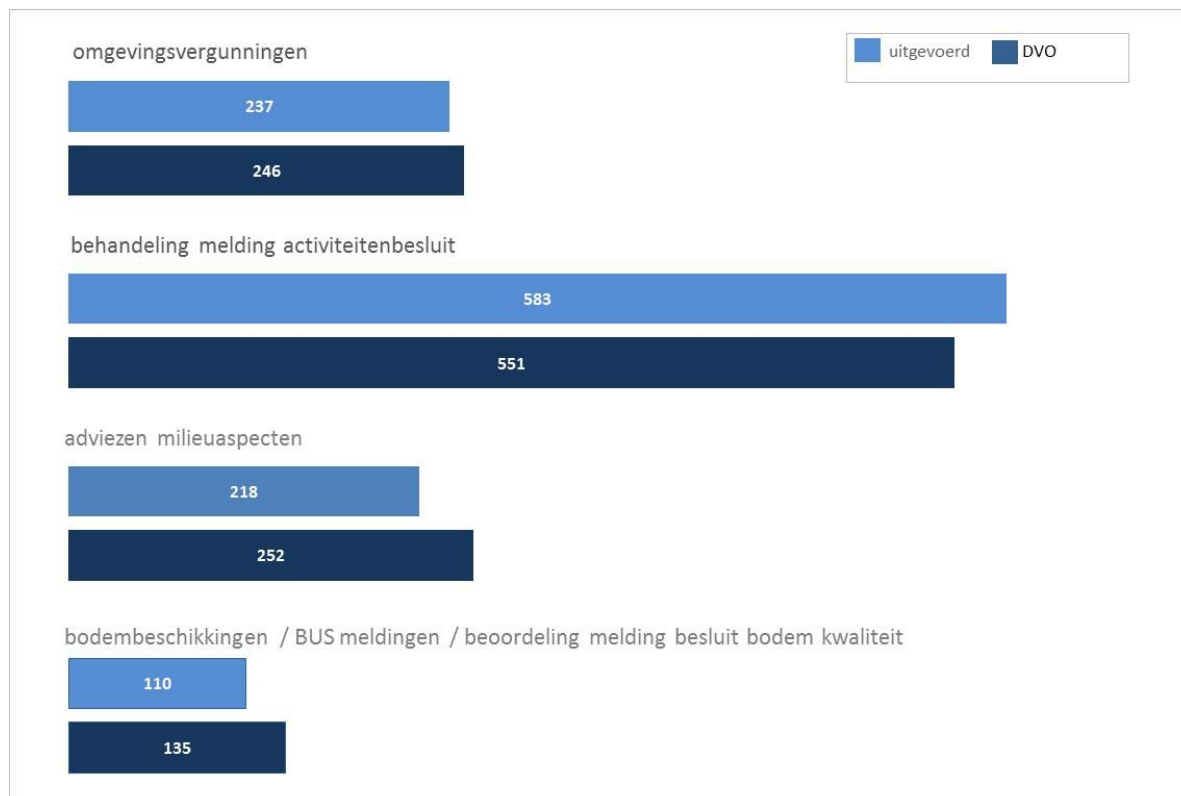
omgevingsvergunningen

uitgevoerd DVO

237

246

behandeling melding activiteitenbesluit

583

551

adviezen milieuaspecten

218

252

bodembeschikkingen / BUS meldingen / beoordeling melding besluit bodem kwaliteit

110

135